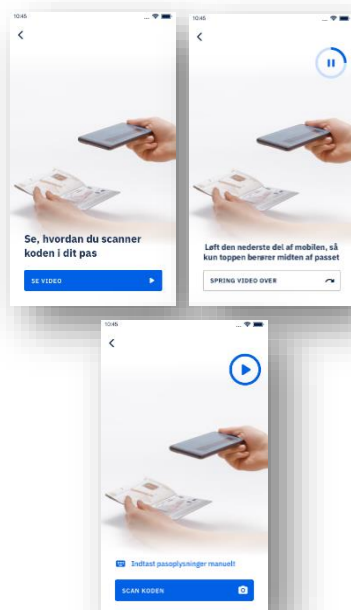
10:45

<

Se, hvordan du scanner koden i dit pas

SE VIDEO

10:45

<

Løft den nederste del af mobilen, så kun toppen berører midten af passet

SPRING VIDEO OVER

10:45

<

Indtast pasoplysninger manuelt

SCAN KODEN